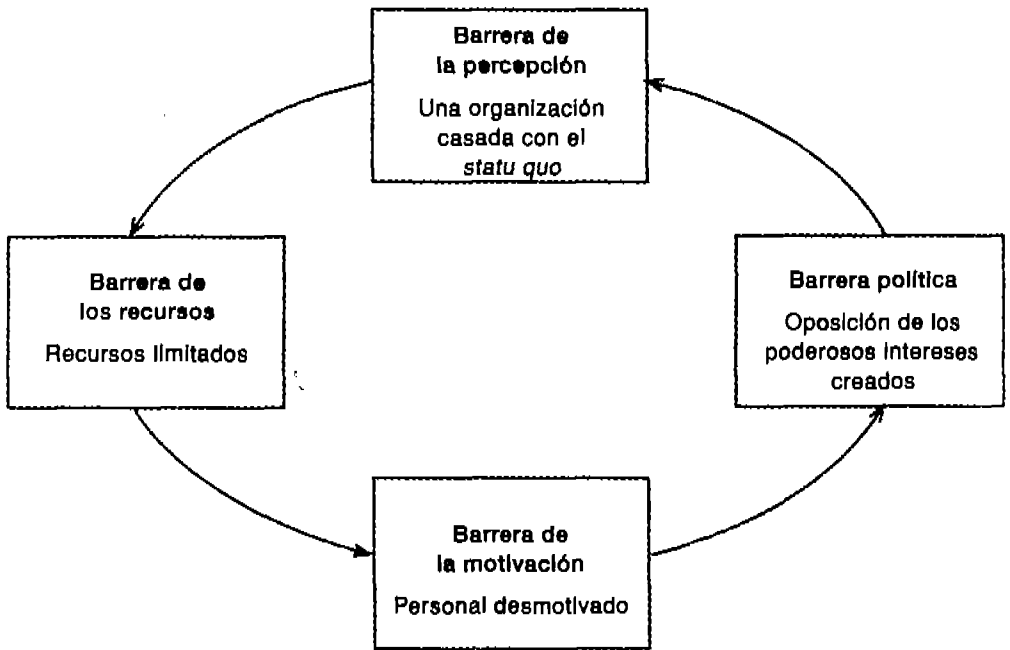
Barrera de la percepción

Una organización casada con el *statu quo*

Barrera de los recursos

Recursos limitados

Barrera política

Oposición de los poderosos intereses creados

Barrera de la motivación

Personal desmotivado